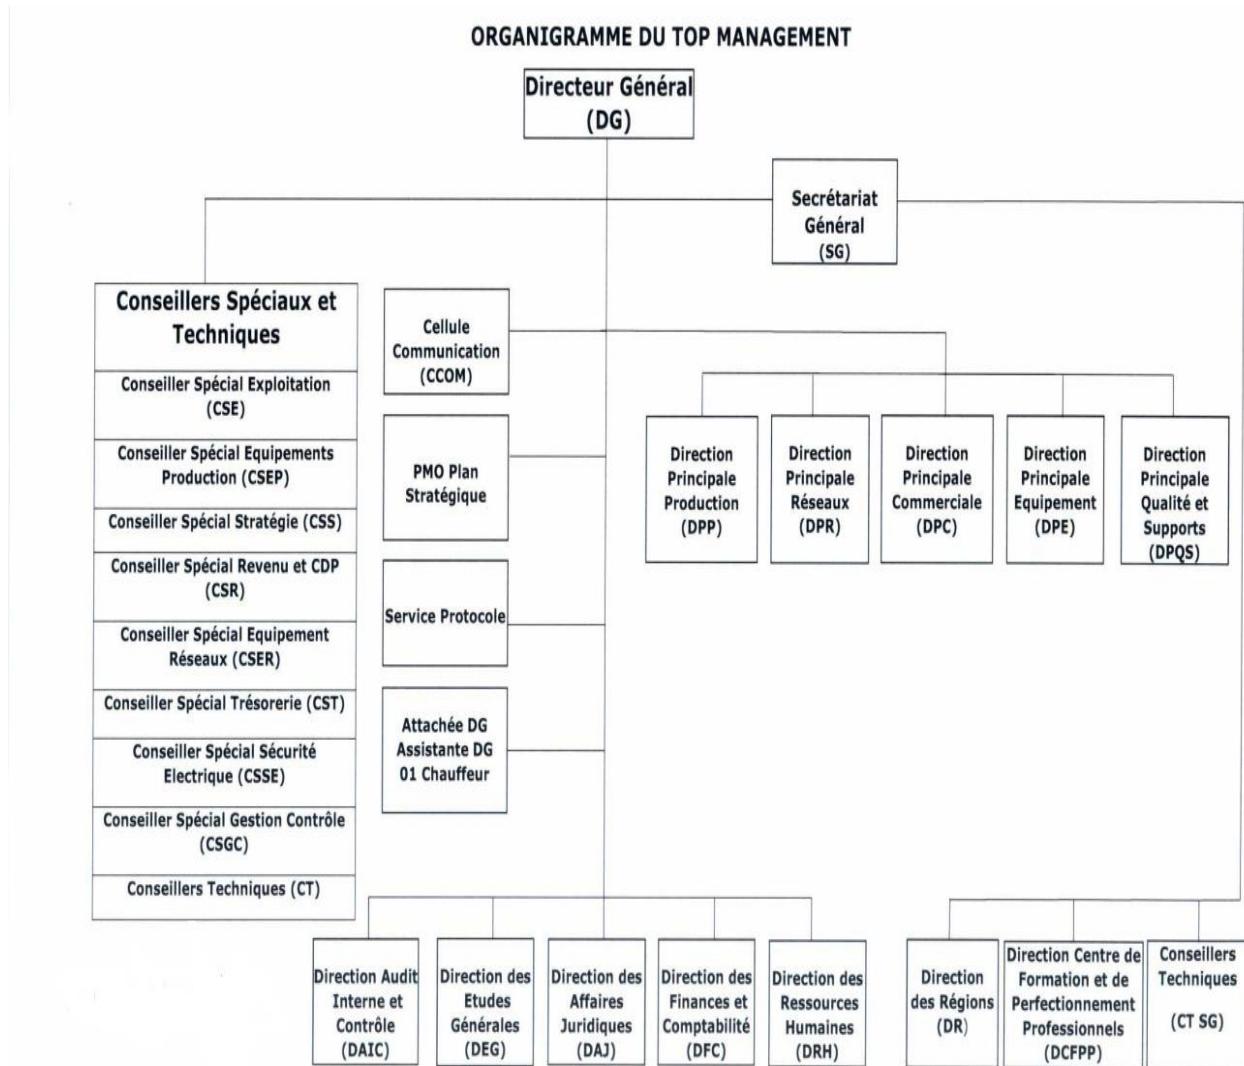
ORGANIGRAMME DU TOP MANAGEMENT

Directeur Général (DG)

Secrétariat Général (SG)

Conseillers Spéciaux et Techniques

Conseiller Spécial Exploitation (CSE)

Conseiller Spécial Equipements Production (CSEP)

Conseiller Spécial Stratégie (CSS)

Conseiller Spécial Revenu et CDP (CSR)

Conseiller Spécial Equipement Réseaux (CSER)

Conseiller Spécial Trésorerie (CST)

Conseiller Spécial Sécurité Electrique (CSSE)

Conseiller Spécial Gestion Contrôle (CSGC)

Conseillers Techniques (CT)

Cellule Communication (CCOM)

PMO Plan Stratégique

Service Protocole

Attachée DG
Assistante DG
01 Chauffeur

Direction Principale Production (DPP)

Direction Principale Réseaux (DPR)

Direction Principale Commerciale (DPC)

Direction Principale Equipement (DPE)

Direction Principale Qualité et Supports (DPQS)

Direction Audit Interne et Contrôle (DAIC)

Direction des Etudes Générales (DEG)

Direction des Affaires Juridiques (DAJ)

Direction des Finances et Comptabilité (DFC)

Direction des Ressources Humaines (DRH)

Direction des Régions (DR)

Direction Centre de Formation et de Perfectionnement Professionnels (DCFPP)

Conseillers Techniques (CT SG)